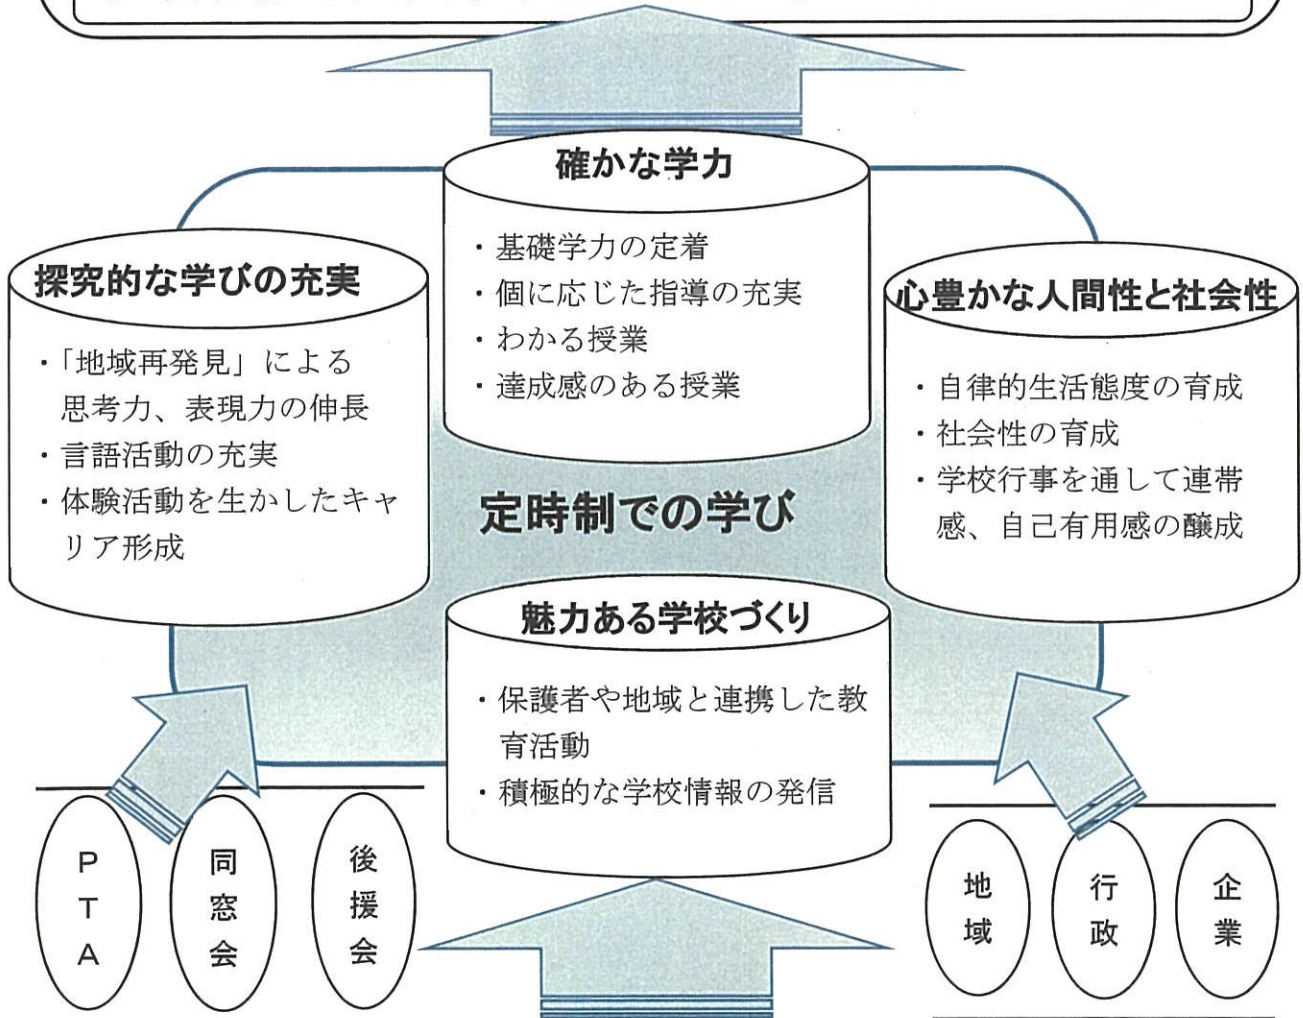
確かな学力

・基礎学力の定着
・個に応じた指導の充実
・わかる授業
・達成感のある授業

探究的な学びの充実

・「地域再発見」による思考力、表現力の伸長
・言語活動の充実
・体験活動を生かしたキャリア形成

心豊かな人間性と社会性

・自律的生活態度の育成
・社会性の育成
・学校行事を通して連帯感、自己有用感の醸成

定時制での学び

魅力ある学校づくり

・保護者や地域と連携した教育活動
・積極的な学校情報の発信

PTA

同窓会

後援会

地域

行政

企業